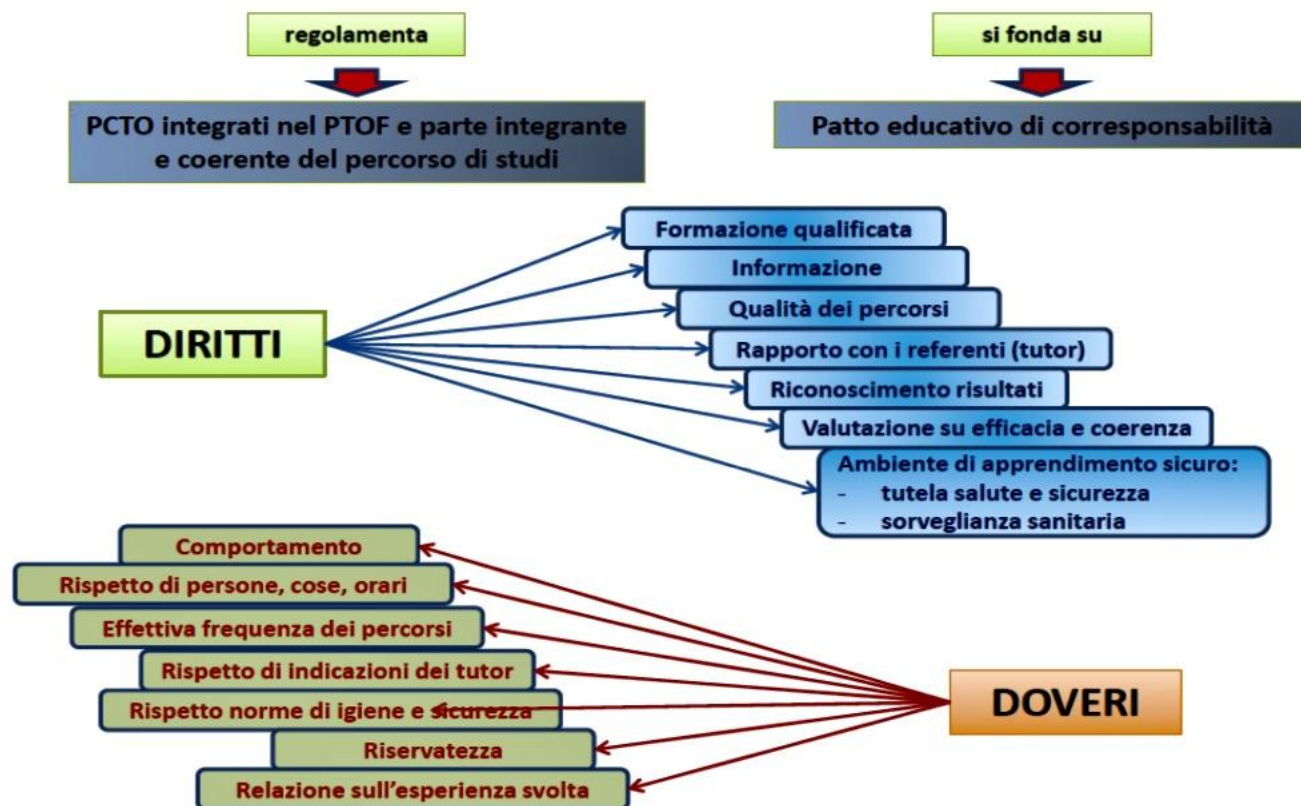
regolamenta

PCTO integrati nel PTOF e parte integrante e coerente del percorso di studi

si fonda su

Patto educativo di corresponsabilità

DIRITTI

Formazione qualificata

Informazione

Qualità dei percorsi

Rapporto con i referenti (tutor)

Riconoscimento risultati

Valutazione su efficacia e coerenza

Ambiente di apprendimento sicuro:
- tutela salute e sicurezza
- sorveglianza sanitaria

Comportamento

Rispetto di persone, cose, orari

Effettiva frequenza dei percorsi

Rispetto di indicazioni dei tutor

Rispetto norme di igiene e sicurezza

Riservatezza

Relazione sull'esperienza svolta

DOVERI